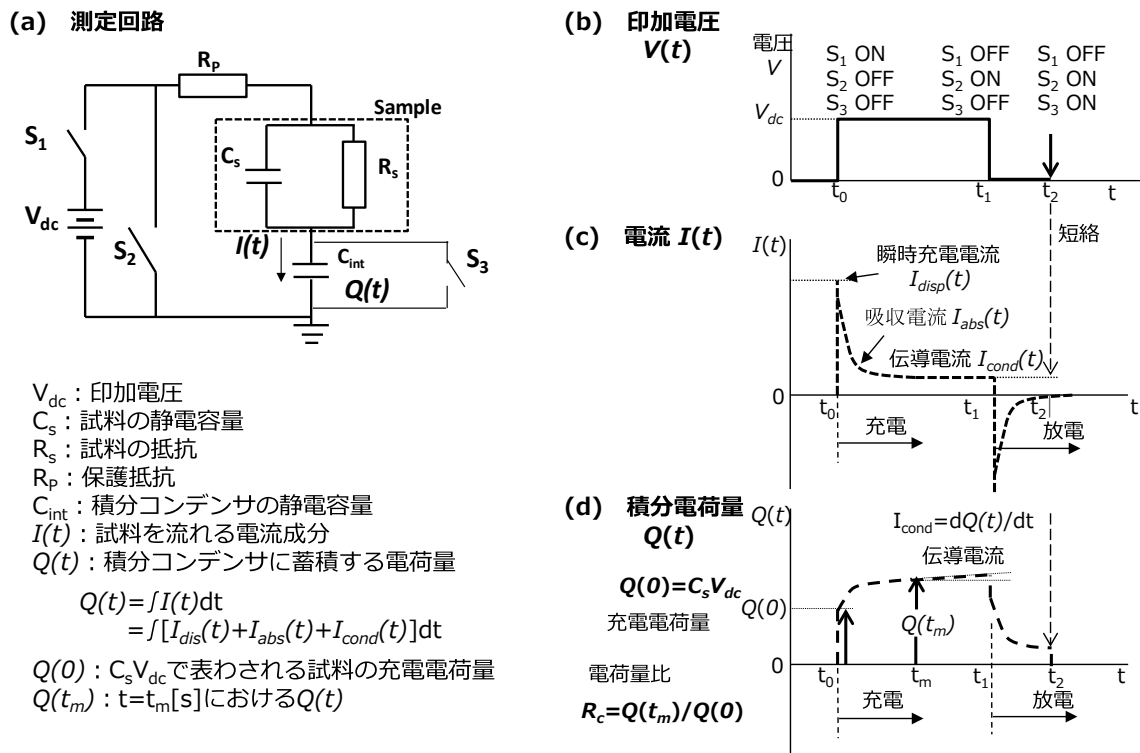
(a) 測定回路

$R_P$
Sample
$S_1$
$C_s$
$R_s$
$V_{dc}$
$S_2$
$I(t)$
$C_{int}$
$S_3$
$Q(t)$

$V_{dc}$：印加電圧
$C_s$：試料の静電容量
$R_s$：試料の抵抗
$R_P$：保護抵抗
$C_{int}$：積分コンデンサの静電容量
$I(t)$：試料を流れる電流成分
$Q(t)$：積分コンデンサに蓄積する電荷量

$Q(t)=\int I(t)dt$
$=\int[I_{dis}(t)+I_{abs}(t)+I_{cond}(t)]dt$

$Q(0)$：$C_sV_{dc}$で表わされる試料の充電電荷量
$Q(t_m)$：$t=t_m$[s]における$Q(t)$

(b) 印加電圧 $V(t)$

電圧 $V$
$S_1$ ON
$S_2$ OFF
$S_3$ OFF
$S_1$ OFF
$S_2$ ON
$S_3$ OFF
$S_1$ OFF
$S_2$ ON
$S_3$ ON
$V_{dc}$
0
$t_0$
$t_1$
$t_2$
t

(c) 電流 $I(t)$

$I(t)$
短絡
瞬時充電電流
$I_{disp}(t)$
吸収電流 $I_{abs}(t)$
伝導電流 $I_{cond}(t)$
0
$t_0$
$t_1$
$t_2$
t
充電
放電

(d) 積分電荷量 $Q(t)$

$Q(t)$
$I_{cond}=dQ(t)/dt$
伝導電流
$Q(0)=C_sV_{dc}$
$Q(0)$
充電電荷量
$Q(t_m)$
電荷量比
$R_c=Q(t_m)/Q(0)$
0
$t_0$
$t_m$
$t_1$
$t_2$
t
充電
放電